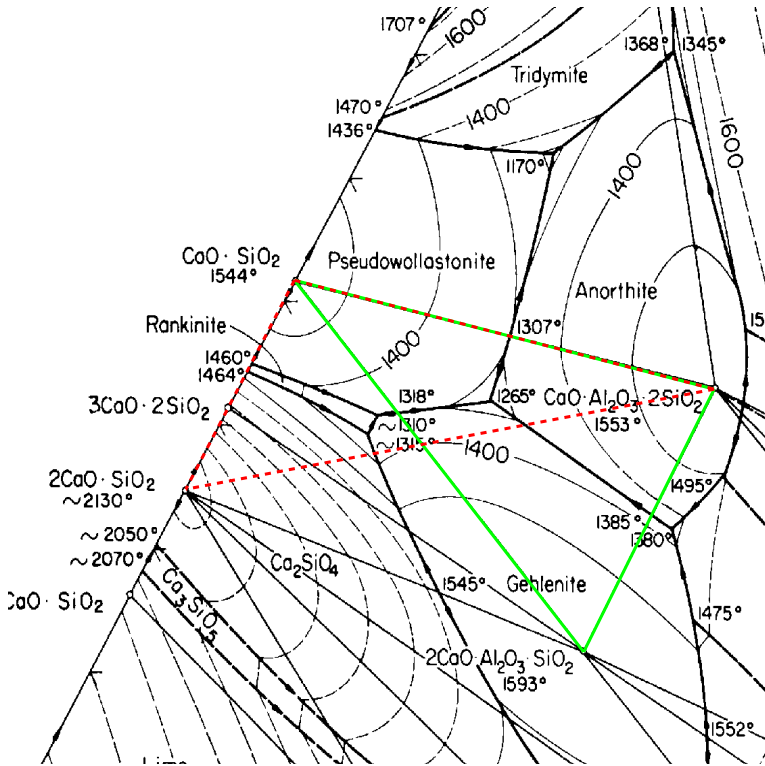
1707°
1600
1368°
1345°
Tridymite
1470°
1436°
1400
1600
1170°
1400
CaO · SiO$_2$
1544°
Pseudowollastonite
Anorthite
15
Rankinite
1307°
1400
1460°
1464°
1318°
1265°
CaO · Al$_2$O$_3$ · 2SiO$_2$
3CaO · 2SiO$_2$
~1310°
~1315°
1553°
1400
2CaO · SiO$_2$
~2130°
1495°
1385°
1380°
~2050°
~2070°
Ca$_2$SiO$_4$
Ca$_3$SiO$_5$
CaO · SiO$_2$
1545°
Gehlenite
1475°
2CaO · Al$_2$O$_3$ · SiO$_2$
1593°
1552°
Lime